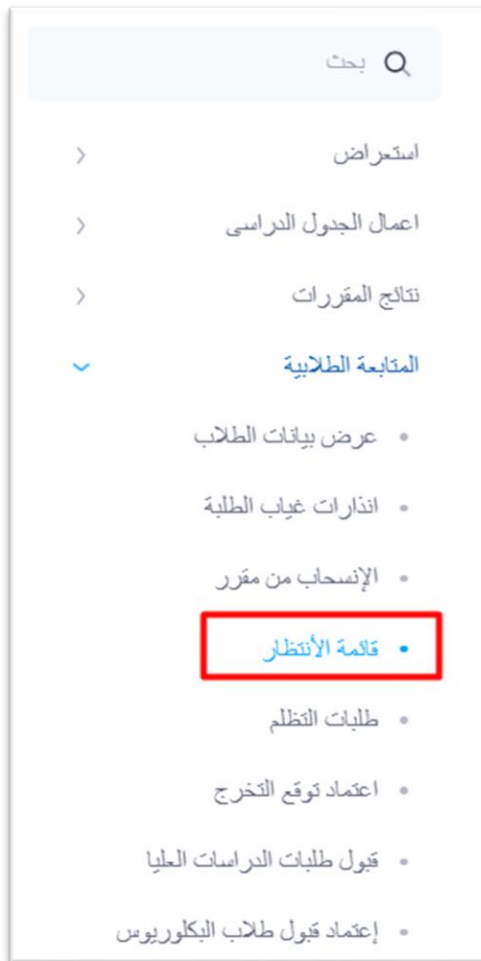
بحث

استعراض

اعمال الجدول الدراسى

نتائج المقررات

المتابعة الطلابية

عرض بيانات الطلاب

انذارات غياب الطلبة

الإنسحاب من مقرر

قائمة الأنتظار

طلبات التظلم

اعتماد توقع التخرج

قبول طلبات الدراسات العليا

إعتماد قبول طلاب البكلوريوس